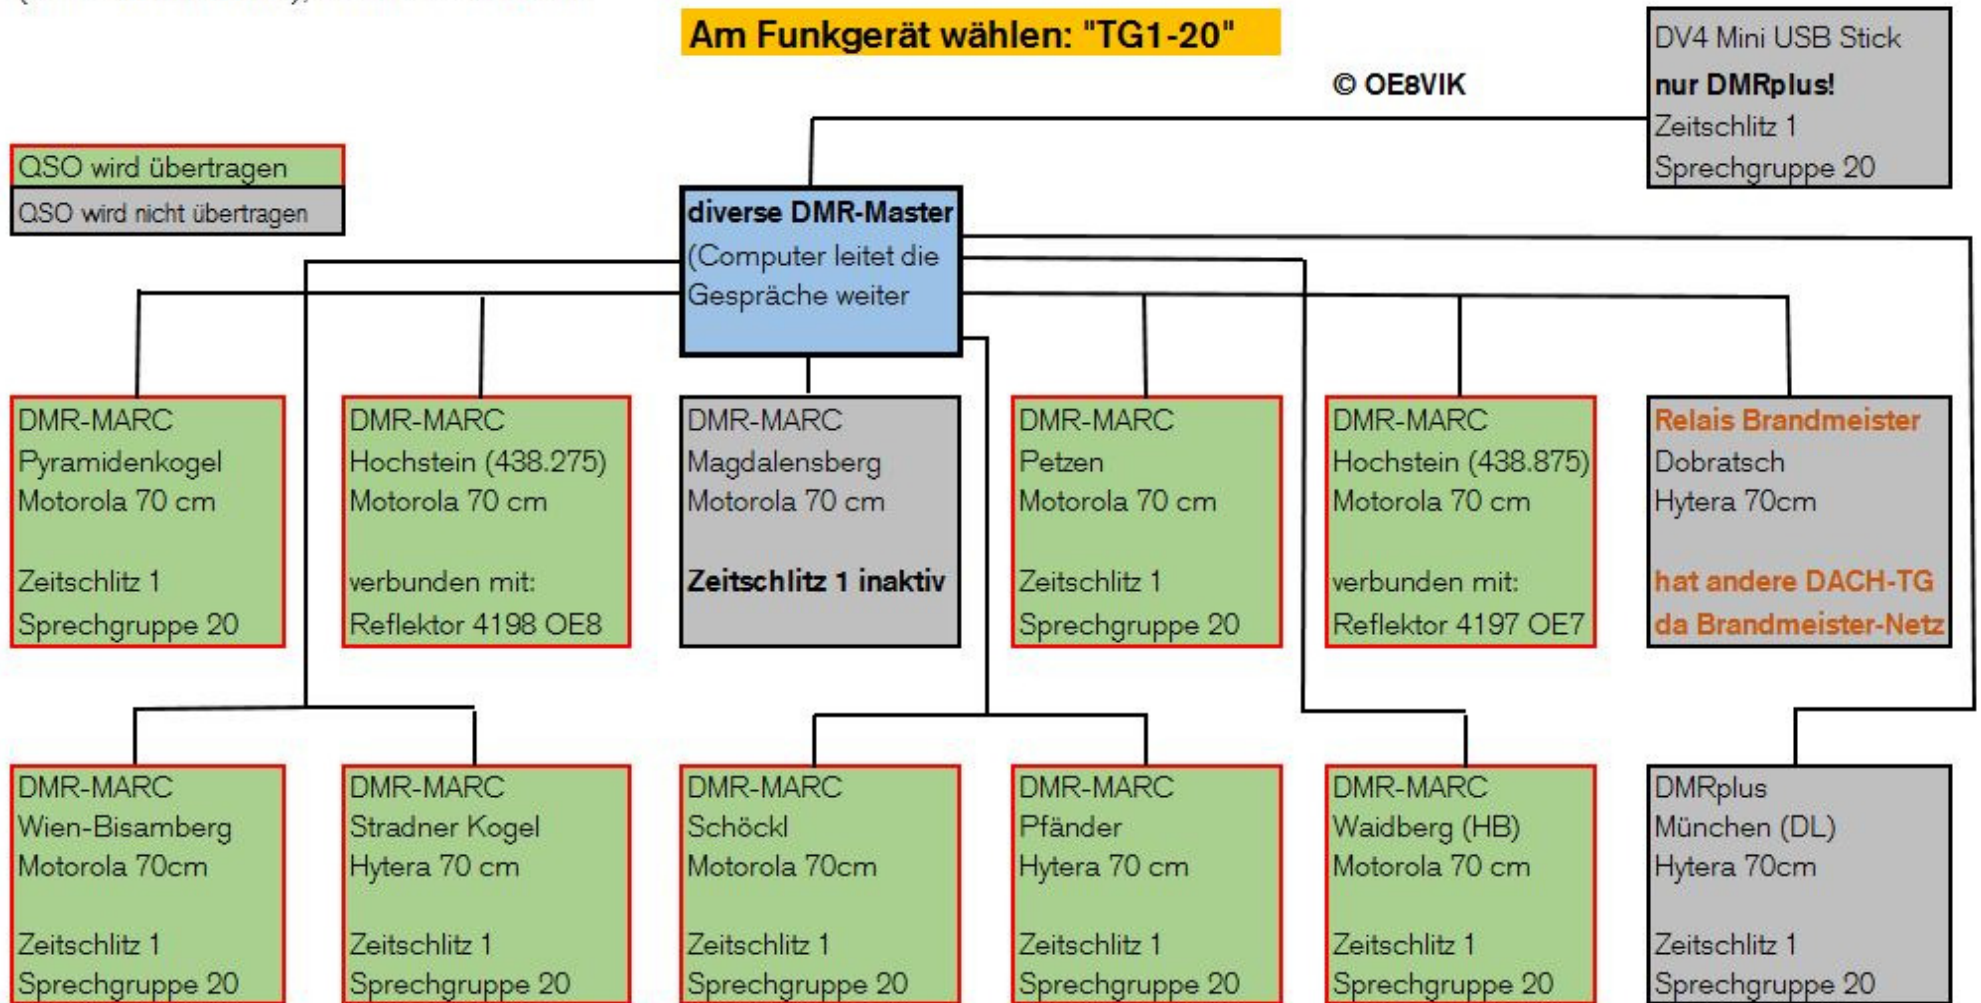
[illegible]

Am Funkgerät wählen: "TG1-20"

© OE8VIK

DV4 Mini USB Stick
nur DMRplus!
Zeitschlitz 1
Sprechgruppe 20

QSO wird übertragen

QSO wird nicht übertragen

diverse DMR-Master
(Computer leitet die Gespräche weiter

DMR-MARC
Pyramidenkogel
Motorola 70 cm

Zeitschlitz 1
Sprechgruppe 20

DMR-MARC
Hochstein (438.275)
Motorola 70 cm

verbunden mit:
Reflektor 4198 OE8

DMR-MARC
Magdalensberg
Motorola 70 cm

Zeitschlitz 1 inaktiv

DMR-MARC
Petzen
Motorola 70 cm

Zeitschlitz 1
Sprechgruppe 20

DMR-MARC
Hochstein (438.875)
Motorola 70 cm

verbunden mit:
Reflektor 4197 OE7

Relais Brandmeister
Dobratsch
Hytera 70cm

hat andere DACH-TG
da Brandmeister-Netz

DMR-MARC
Wien-Bisamberg
Motorola 70cm

Zeitschlitz 1
Sprechgruppe 20

DMR-MARC
Stradner Kogel
Hytera 70 cm

Zeitschlitz 1
Sprechgruppe 20

DMR-MARC
Schöckl
Motorola 70cm

Zeitschlitz 1
Sprechgruppe 20

DMR-MARC
Pfänder
Hytera 70 cm

Zeitschlitz 1
Sprechgruppe 20

DMR-MARC
Waidberg (HB)
Motorola 70 cm

Zeitschlitz 1
Sprechgruppe 20

DMRplus
München (DL)
Hytera 70cm

Zeitschlitz 1
Sprechgruppe 20